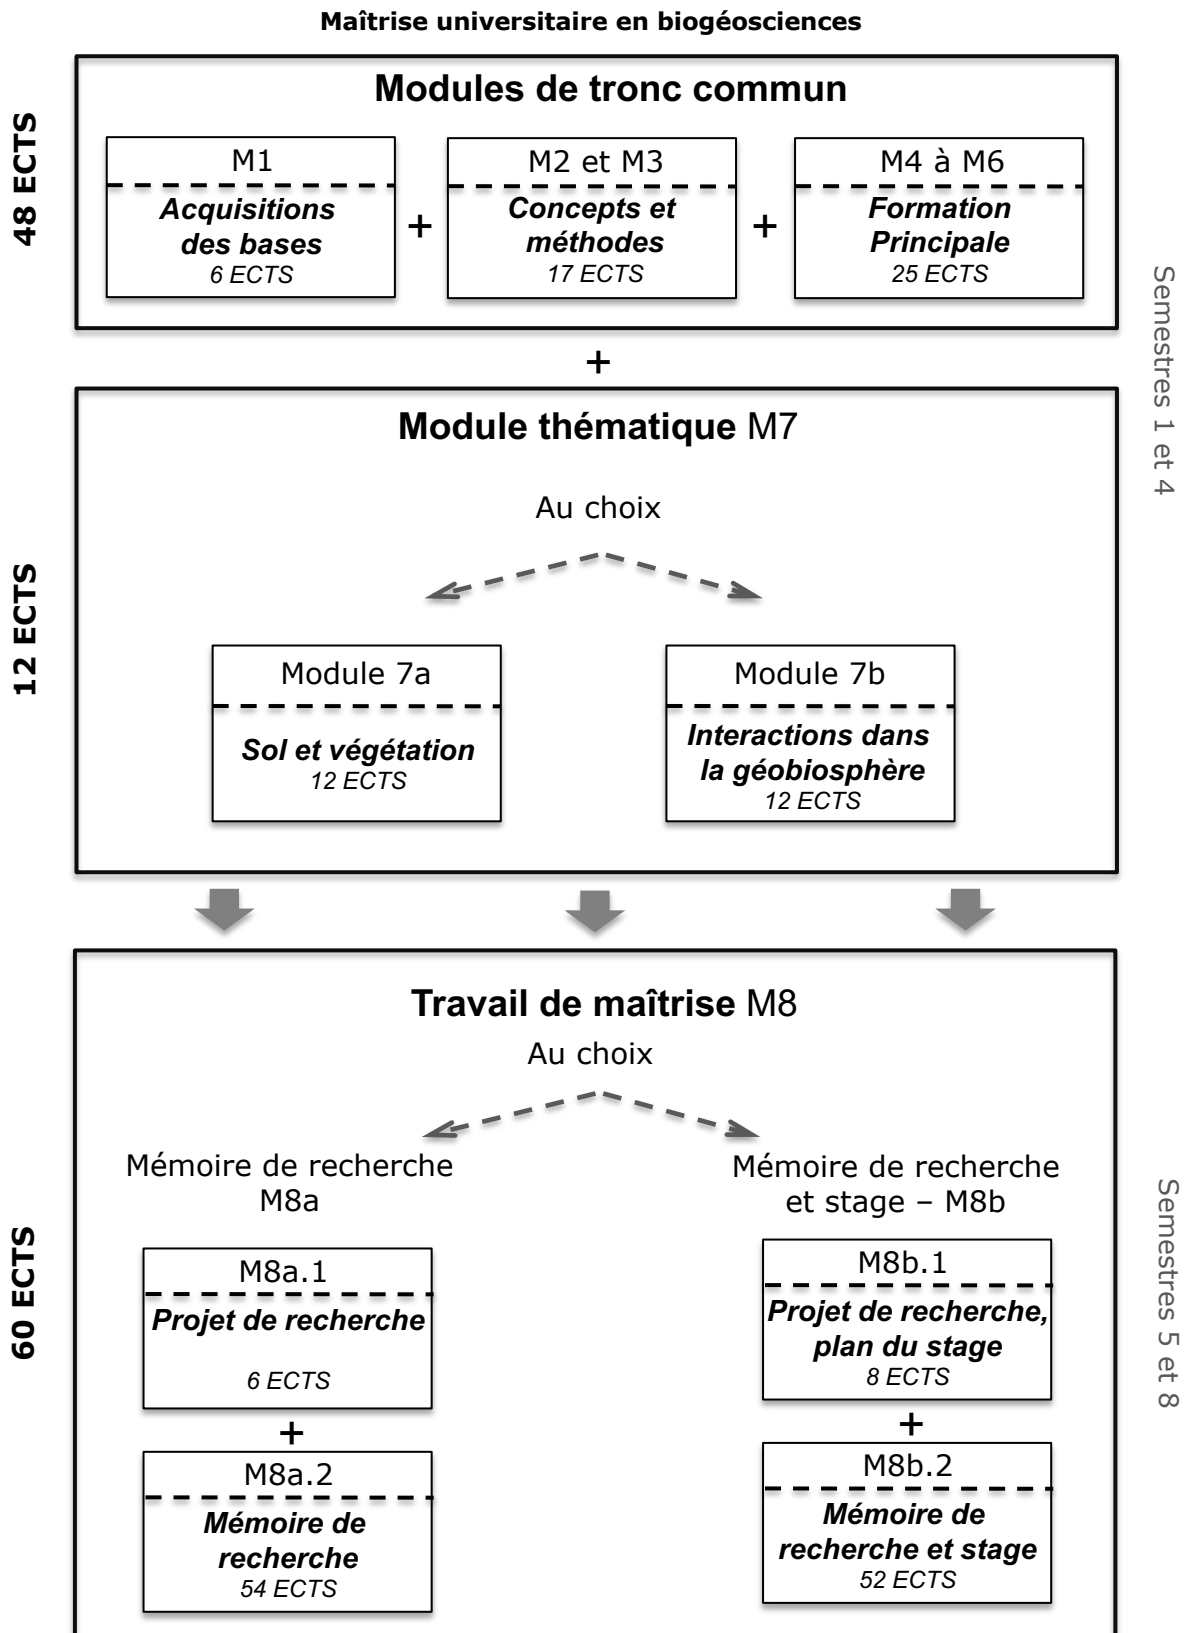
Maîtrise universitaire en biogéosciences

48 ECTS

Modules de tronc commun

M1
Acquisitions des bases
6 ECTS

+

M2 et M3
Concepts et méthodes
17 ECTS

+

M4 à M6
Formation Principale
25 ECTS

Semestres 1 et 4

+

12 ECTS

Module thématique M7

Au choix

Module 7a
Sol et végétation
12 ECTS

Module 7b
Interactions dans la géobiosphère
12 ECTS

60 ECTS

Travail de maîtrise M8

Au choix

Mémoire de recherche M8a

M8a.1
Projet de recherche
6 ECTS

+

M8a.2
Mémoire de recherche
54 ECTS

Mémoire de recherche et stage – M8b

M8b.1
Projet de recherche, plan du stage
8 ECTS

+

M8b.2
Mémoire de recherche et stage
52 ECTS

Semestres 5 et 8